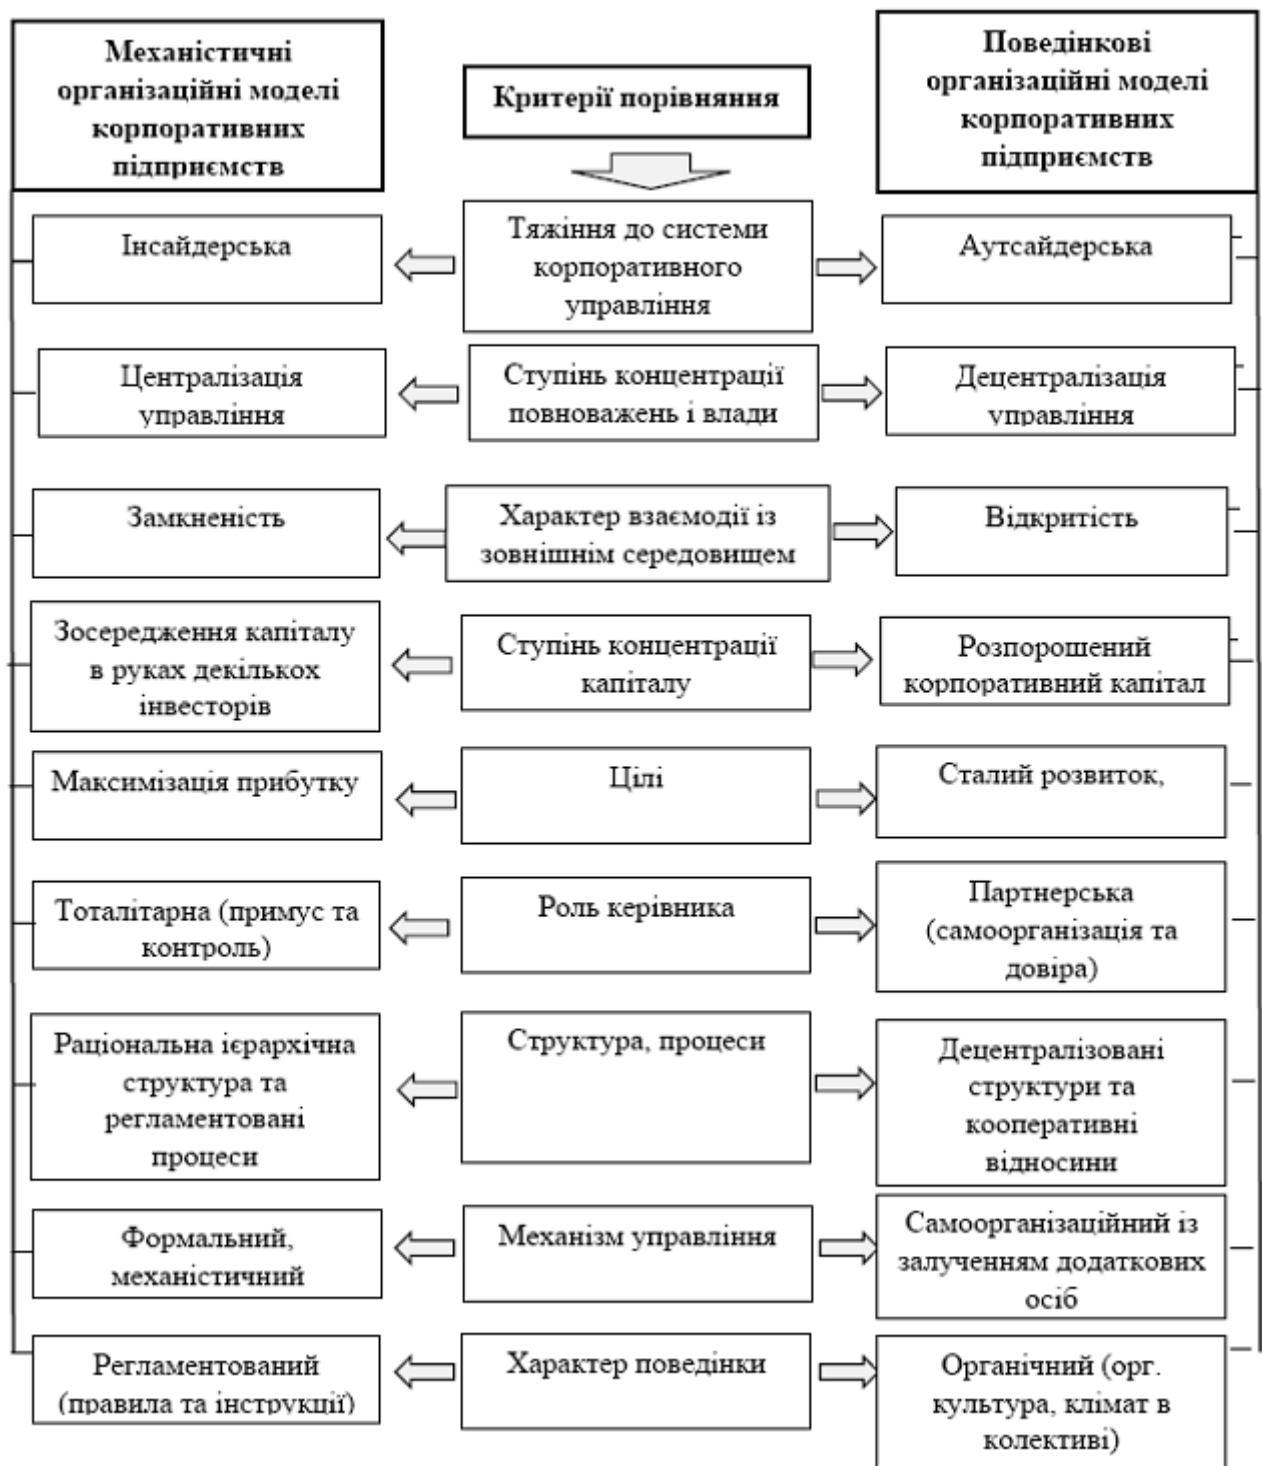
Механістичні організаційні моделі корпоративних підприємств

Критерії порівняння

Поведінкові організаційні моделі корпоративних підприємств

Інсайдерська

Тяжіння до системи корпоративного управління

Аутсайдерська

Централізація управління

Ступінь концентрації повноважень і влади

Децентралізація управління

Замкненість

Характер взаємодії із зовнішнім середовищем

Відкритість

Зосередження капіталу в руках декількох інвесторів

Ступінь концентрації капіталу

Розпорошений корпоративний капітал

Максимізація прибутку

Цілі

Сталий розвиток,

Тоталітарна (примус та контроль)

Роль керівника

Партнерська (самоорганізація та довіра)

Раціональна ієрархічна структура та регламентовані процеси

Структура, процеси

Децентралізовані структури та кооперативні відносини

Формальний, механістичний

Механізм управління

Самоорганізаційний із залученням додаткових осіб

Регламентований (правила та інструкції)

Характер поведінки

Органічний (орг. культура, клімат в колективі)